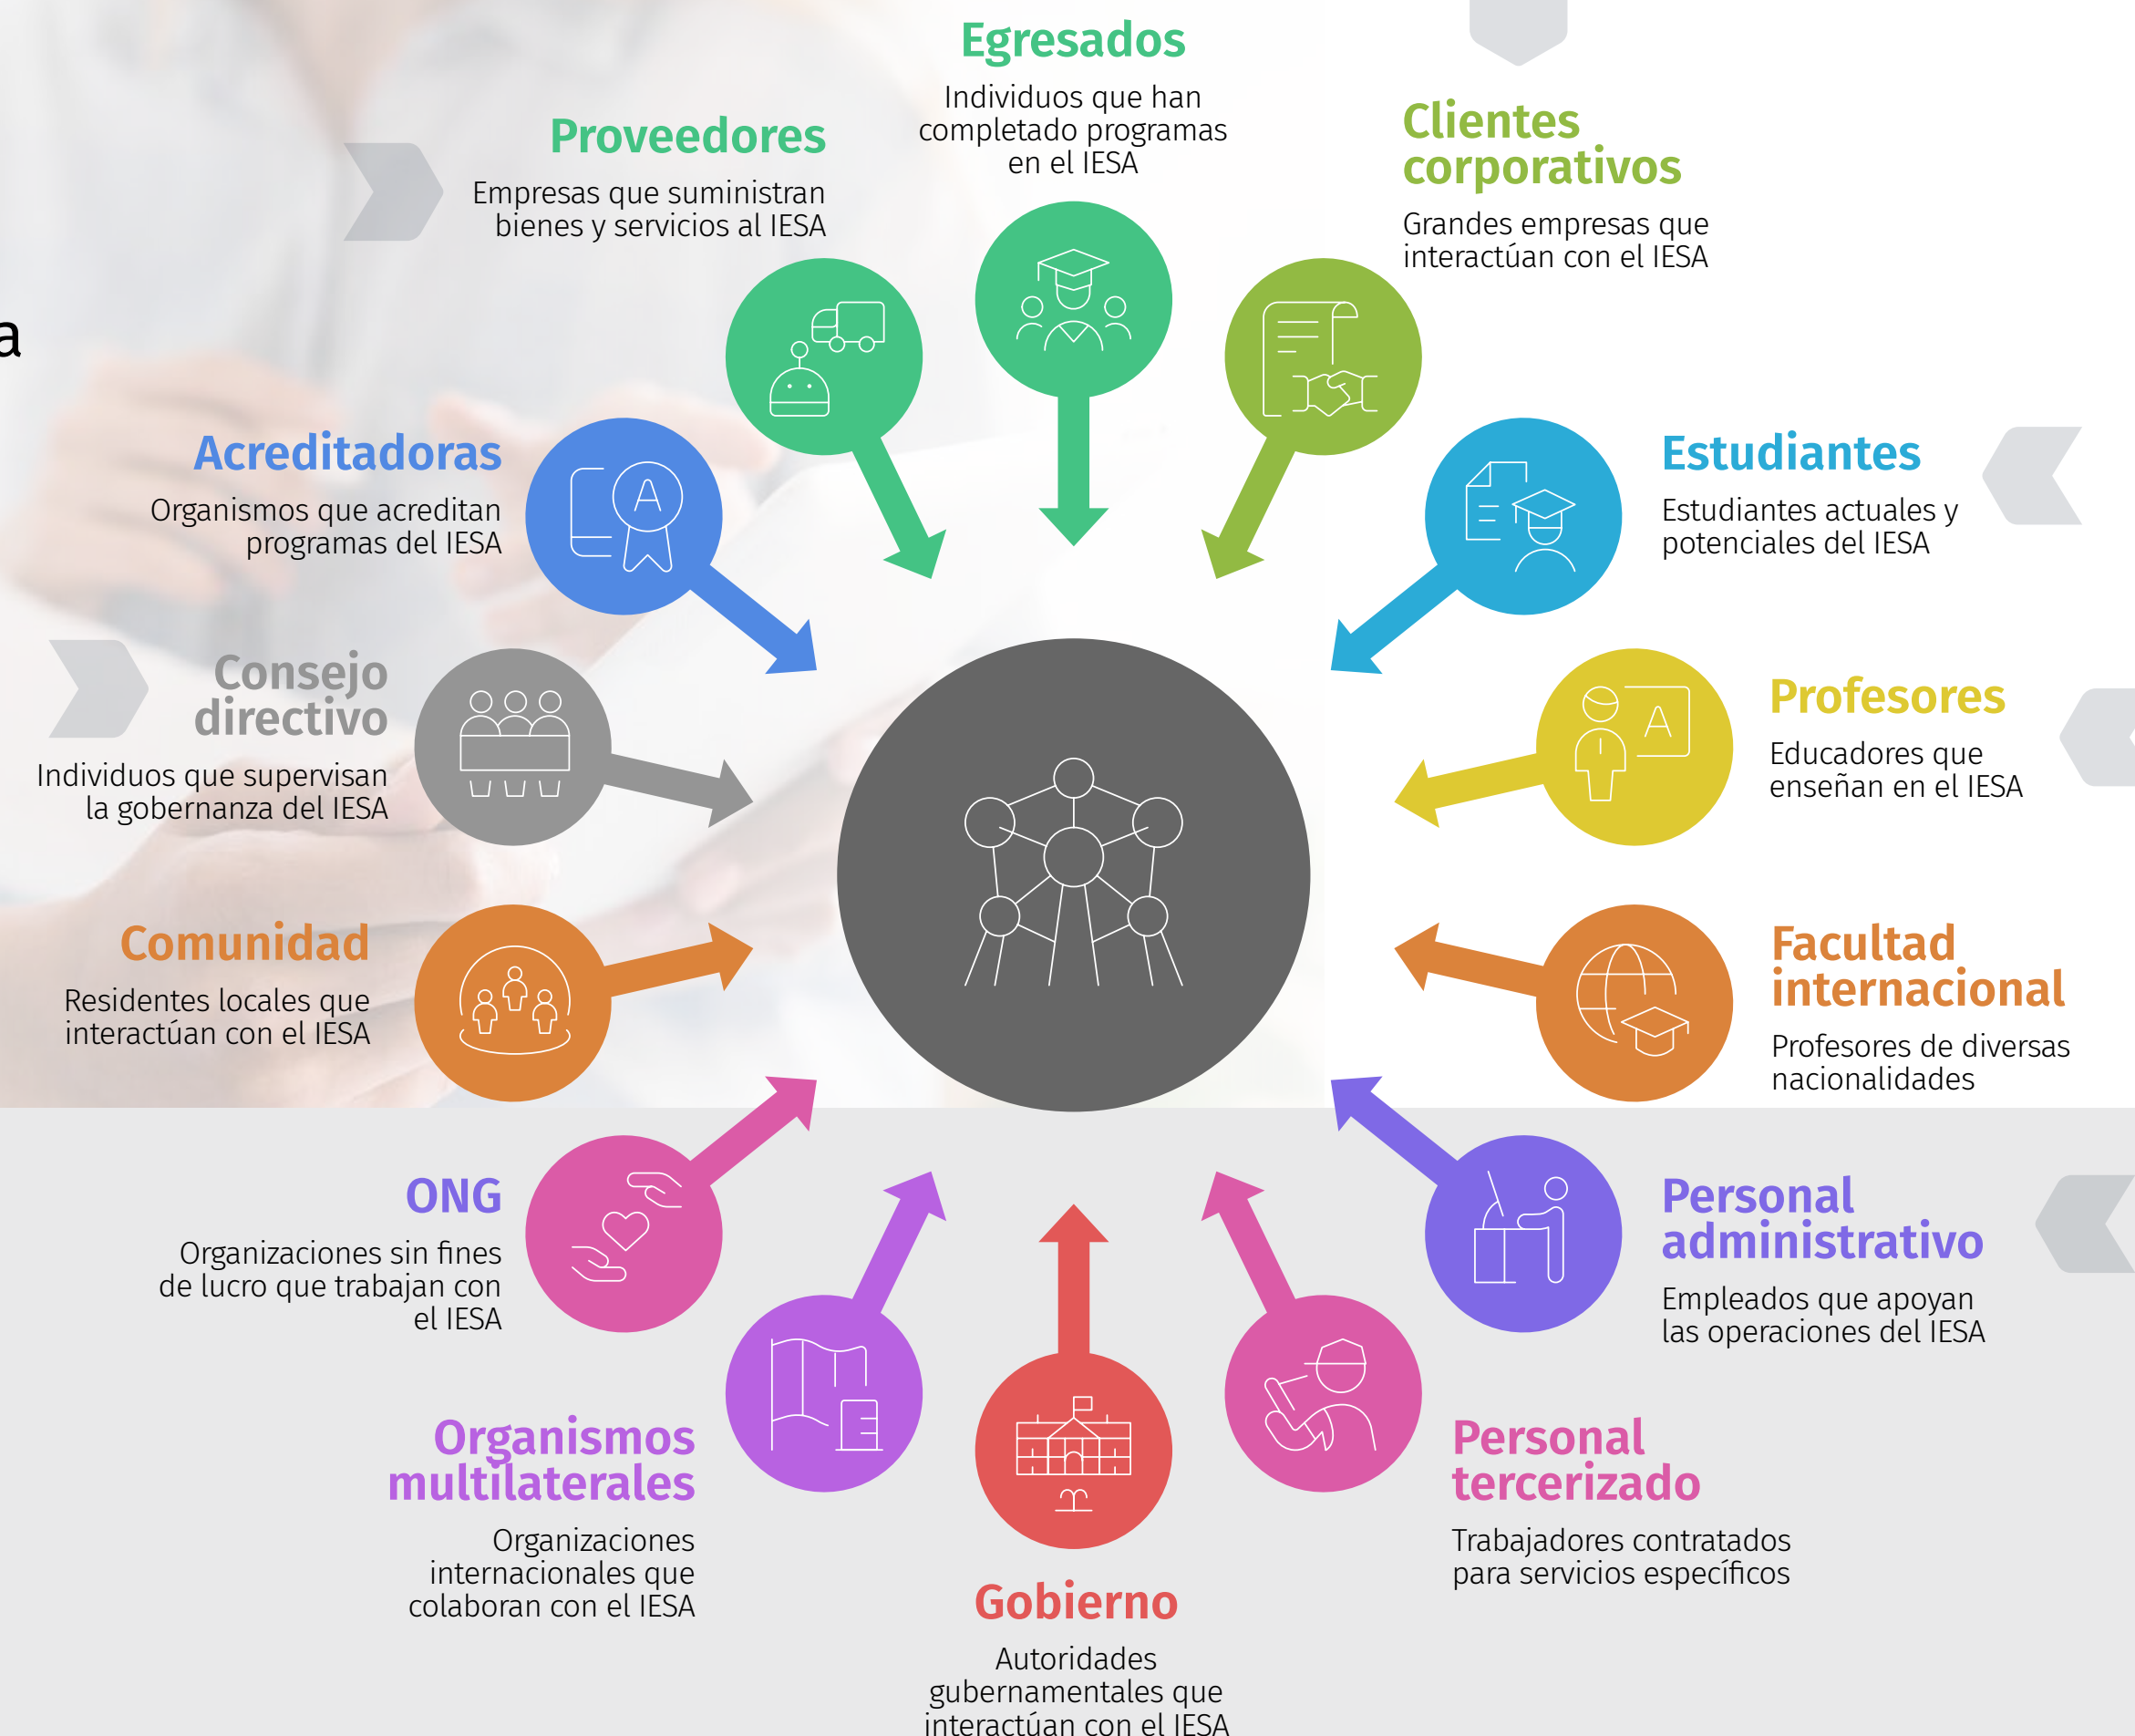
a

Egresados
Individuos que han completado programas en el IESA

Proveedores
Empresas que suministran bienes y servicios al IESA

Clientes corporativos
Grandes empresas que interactúan con el IESA

Acreditadoras
Organismos que acreditan programas del IESA

Estudiantes
Estudiantes actuales y potenciales del IESA

Consejo directivo
Individuos que supervisan la gobernanza del IESA

Profesores
Educadores que enseñan en el IESA

Comunidad
Residentes locales que interactúan con el IESA

Facultad internacional
Profesores de diversas nacionalidades

ONG
Organizaciones sin fines de lucro que trabajan con el IESA

Personal administrativo
Empleados que apoyan las operaciones del IESA

Organismos multilaterales
Organizaciones internacionales que colaboran con el IESA

Personal tercerizado
Trabajadores contratados para servicios específicos

Gobierno
Autoridades gubernamentales que interactúan con el IESA